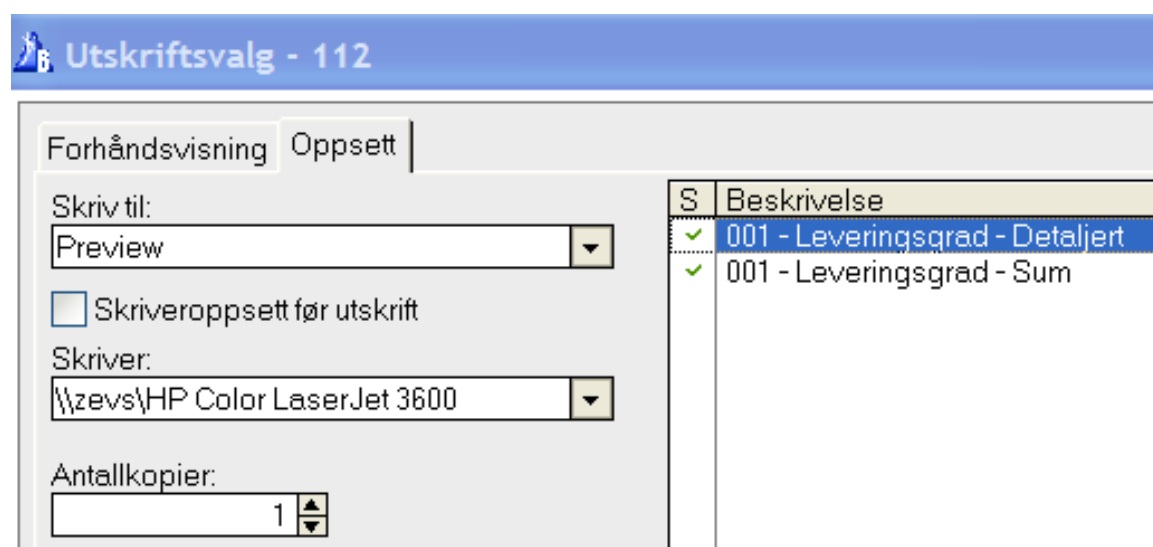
Utskriftsvalg - 112

Forhåndsvisning Oppsett

Skriv til:
Preview

Skriveroppsett før utskrift

Skriver:
\\zevs\HP Color LaserJet 3600

Antallkopier:
1

| S | Beskrivelse |
|---|---|
| ✓ | 001 - Leveringsgrad - Detaljert |
| ✓ | 001 - Leveringsgrad - Sum |